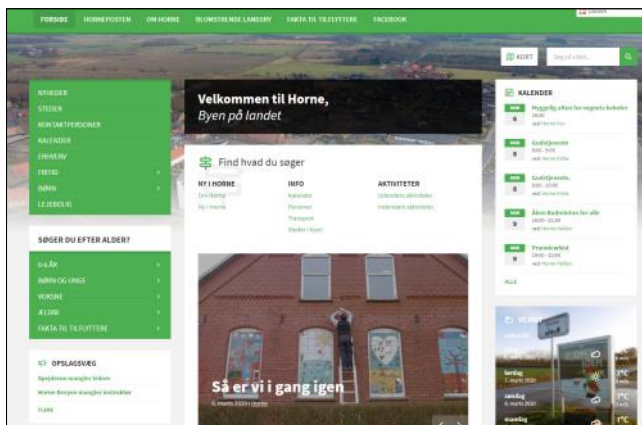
FORSIDE HORNEPOSTEN OM HORNE BLOMSTRENDE LANDSBY FAKTA TIL TILFLYTTERE FACEBOOK

KORT Søg på siden...

NYHEDER
STEDER
KONTAKTPERSONER
KALENDER
ERHVERV
FRITID
BØRN
LEJEBOLIG

Velkommen til Horne,
Byen på landet

Find hvad du søger

NY I HORNE
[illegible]
Ny i Horne

INFO
Kalender
Personer
Transport
Steder i byen

AKTIVITETER
Udendørs aktiviteter
Indendørs aktiviteter

SØGER DU EFTER ALDER?

0-5 ÅR
BØRN OG UNGE
VOKSNE
ÆLDRE
FAKTA TIL TILFLYTTERE

OPSLAGSVÆG
Spejderne mangler ledere
Horne Borgere mangler kontraktør
FLERE

Så er vi i gang igen
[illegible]

KALENDER
6 Hyggelig aften for regnets beboder
6 Gudstjeneste
8 Gudstjeneste
9 Åben Badminton for alle
9 Præmiewhist
ALLE

VEJRET
lørdag
søndag
mandag